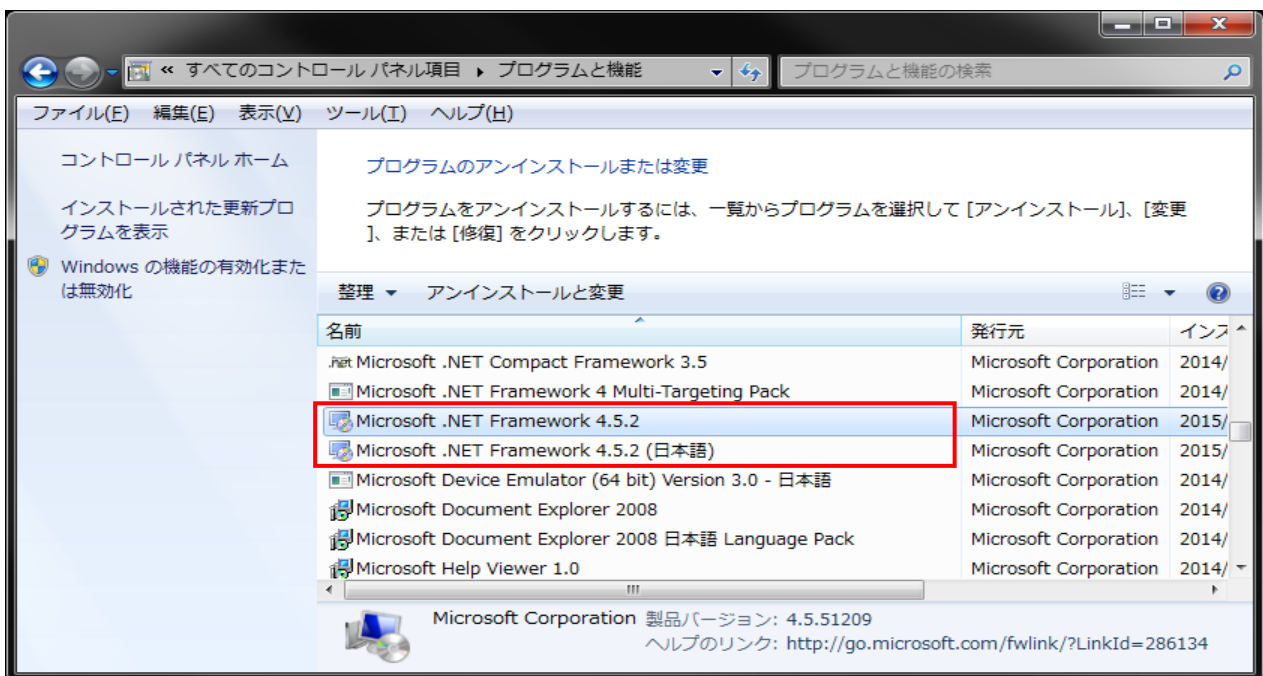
« すべてのコントロール パネル項目 ▸ プログラムと機能

プログラムと機能の検索

ファイル(F) 編集(E) 表示(V) ツール(T) ヘルプ(H)

コントロール パネル ホーム

インストールされた更新プログラムを表示

Windows の機能の有効化または無効化

プログラムのアンインストールまたは変更

プログラムをアンインストールするには、一覧からプログラムを選択して [アンインストール]、[変更]、または [修復] をクリックします。

整理 ▾ アンインストールと変更

| 名前 | 発行元 | インス |
|---|---|---|
| Microsoft .NET Compact Framework 3.5 | Microsoft Corporation | 2014/ |
| Microsoft .NET Framework 4 Multi-Targeting Pack | Microsoft Corporation | 2014/ |
| Microsoft .NET Framework 4.5.2 | Microsoft Corporation | 2015/ |
| Microsoft .NET Framework 4.5.2 (日本語) | Microsoft Corporation | 2015/ |
| Microsoft Device Emulator (64 bit) Version 3.0 - 日本語 | Microsoft Corporation | 2014/ |
| Microsoft Document Explorer 2008 | Microsoft Corporation | 2014/ |
| Microsoft Document Explorer 2008 日本語 Language Pack | Microsoft Corporation | 2014/ |
| Microsoft Help Viewer 1.0 | Microsoft Corporation | 2014/ |

Microsoft Corporation 製品バージョン: 4.5.51209
ヘルプのリンク: http://go.microsoft.com/fwlink/?LinkId=286134